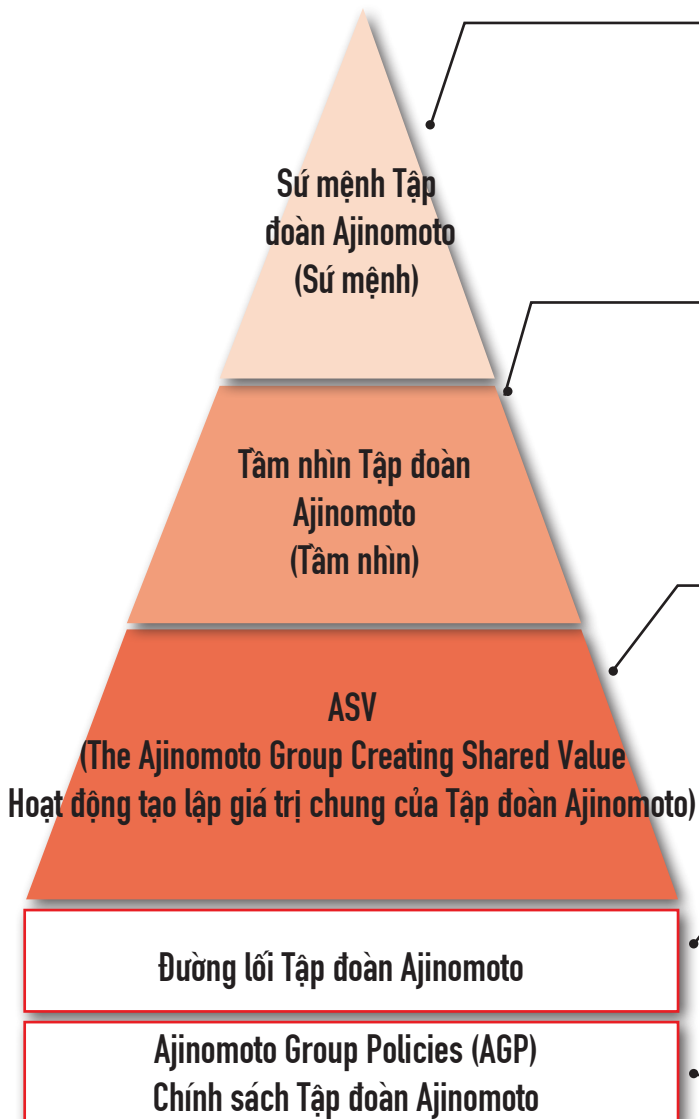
Sứ mệnh Tập đoàn Ajinomoto
(Sứ mệnh)

Tầm nhìn Tập đoàn Ajinomoto
(Tầm nhìn)

ASV
(The Ajinomoto Group Creating Shared Value
Hoạt động tạo lập giá trị chung của Tập đoàn Ajinomoto)

Đường lối Tập đoàn Ajinomoto

Ajinomoto Group Policies (AGP)
Chính sách Tập đoàn Ajinomoto